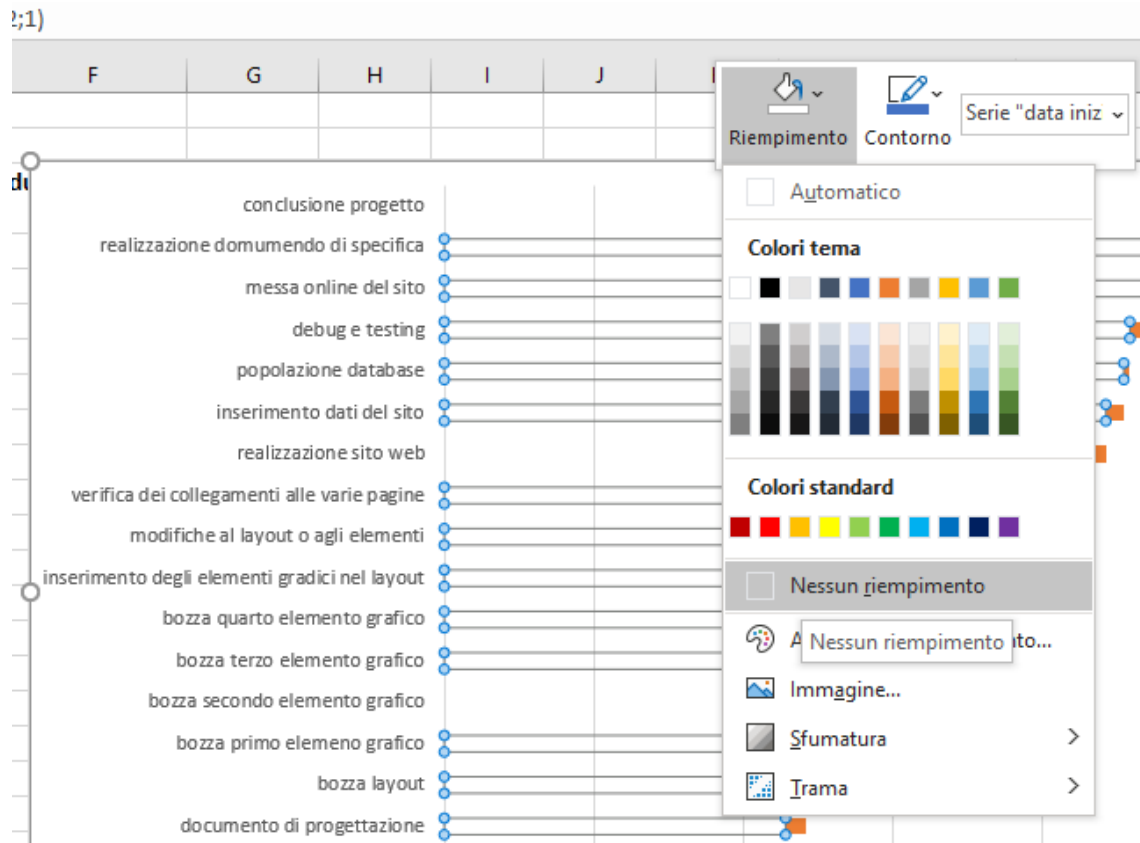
2;1)

| F | G | H | I | J |

du

conclusione progetto
realizzazione domumendo di specifica
messa online del sito
debug e testing
popolazione database
inserimento dati del sito
realizzazione sito web
verifica dei collegamenti alle varie pagine
modifiche al layout o agli elementi
inserimento degli elementi gradici nel layout
bozza quarto elemento grafico
bozza terzo elemento grafico
bozza secondo elemento grafico
bozza primo elemeno grafico
bozza layout
documento di progettazione

Riempimento
Contorno
Serie "data iniz

Automatico
Colori tema
Colori standard
Nessun riempimento
A Nessun riempimento ato...
Immagine...
Sfumatura
Trama